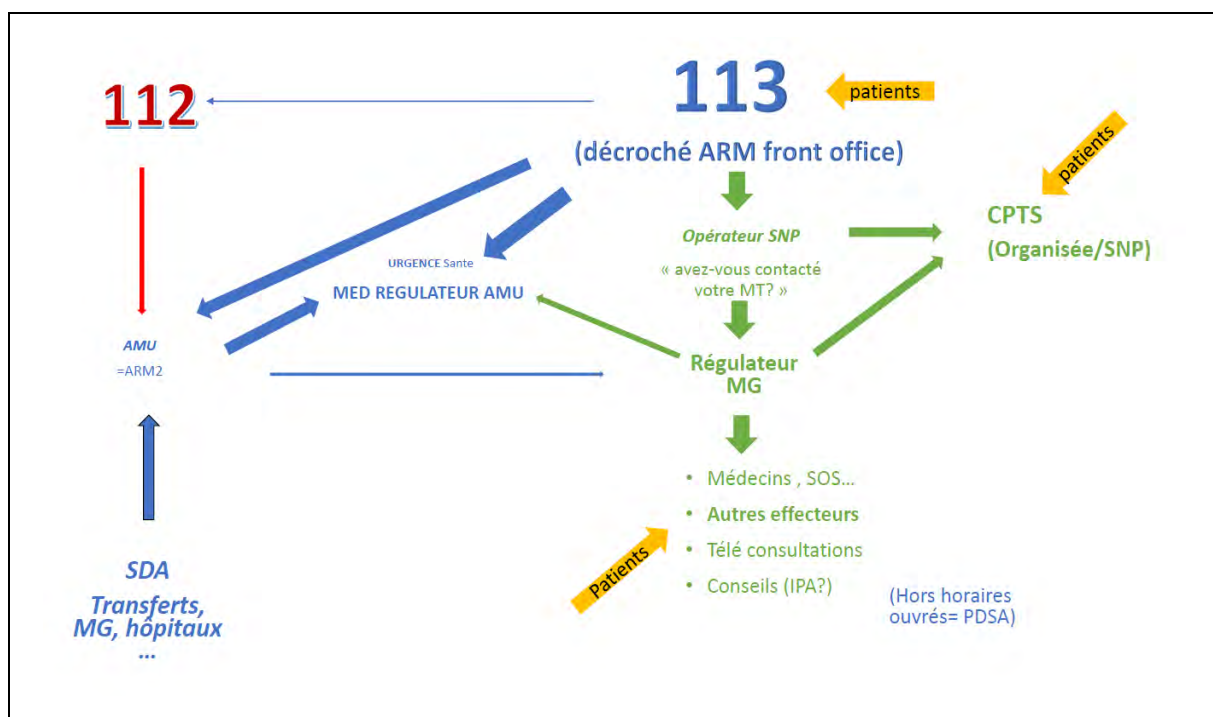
112

113

patients

(décroché ARM front office)

patients

Opérateur SNP

« avez-vous contacté votre MT? »

CPTS
(Organisée/SNP)

URGENCE Sante
MED REGULATEUR AMU

AMU
=ARM2

Régulateur MG

• Médecins , SOS…
• Autres effecteurs
• Télé consultations
• Conseils (IPA?)

Patients

(Hors horaires ouvrés= PDSA)

SDA
Transferts, MG, hôpitaux
…